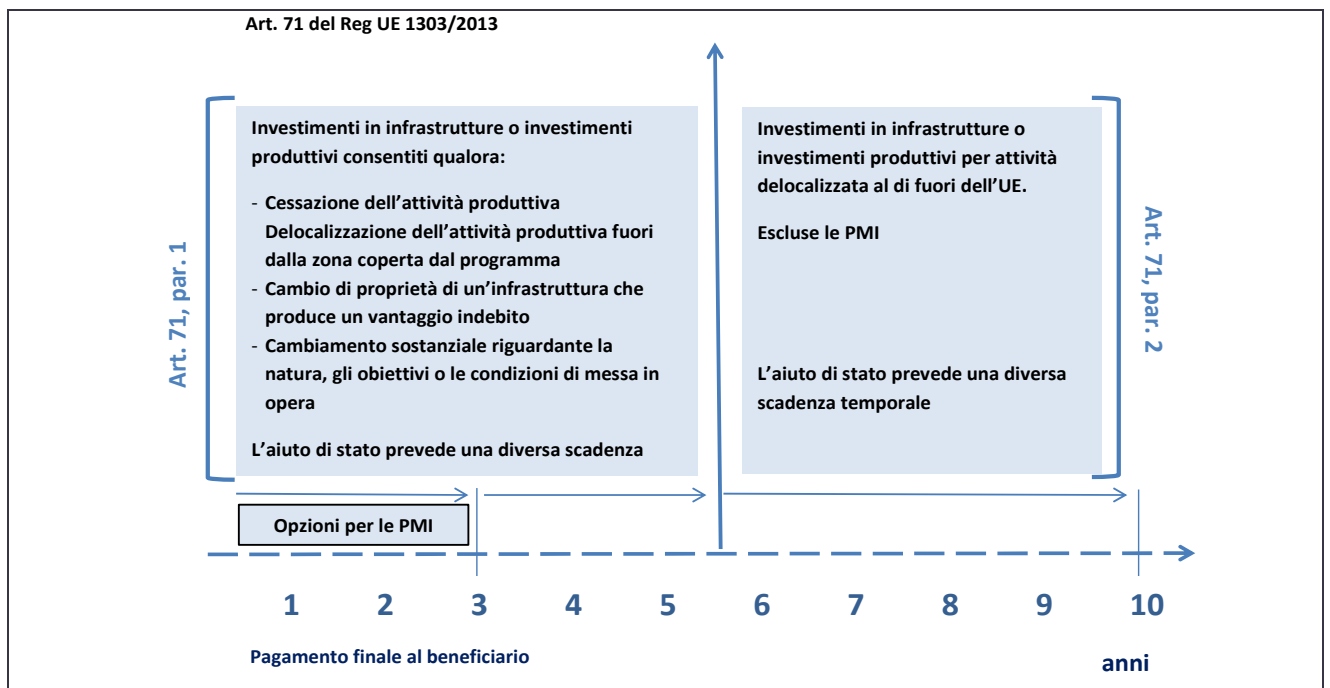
Art. 71 del Reg UE 1303/2013

Art. 71, par. 1

Investimenti in infrastrutture o investimenti produttivi consentiti qualora:

- Cessazione dell'attività produttiva Delocalizzazione dell'attività produttiva fuori dalla zona coperta dal programma
- Cambio di proprietà di un'infrastruttura che produce un vantaggio indebito
- Cambiamento sostanziale riguardante la natura, gli obiettivi o le condizioni di messa in opera

L'aiuto di stato prevede una diversa scadenza

Investimenti in infrastrutture o investimenti produttivi per attività delocalizzata al di fuori dell'UE.

Escluse le PMI

L'aiuto di stato prevede una diversa scadenza temporale

Art. 71, par. 2

Opzioni per le PMI

1 2 3 4 5 6 7 8 9 10

Pagamento finale al beneficiario

anni